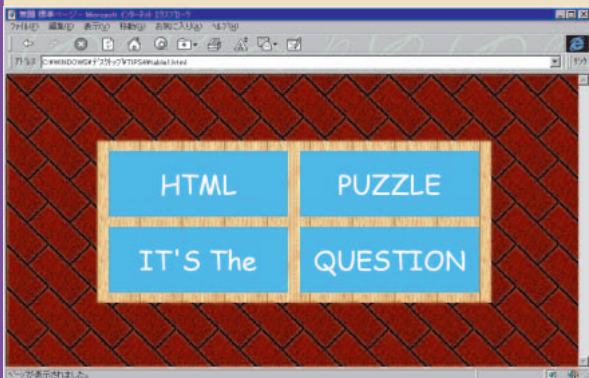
無題 標準ページ - Microsoft インターネット エクスプローラ

ファイル(F) 編集(E) 表示(V) 移動(G) お気に入り(A) ヘルプ(H)

アドレス C:¥WINDOWS¥デスクトップ¥TIPS¥table1.html

リンク

| HTML | PUZZLE |
|---|---|
| IT'S The | QUESTION |

ページが表示されました。